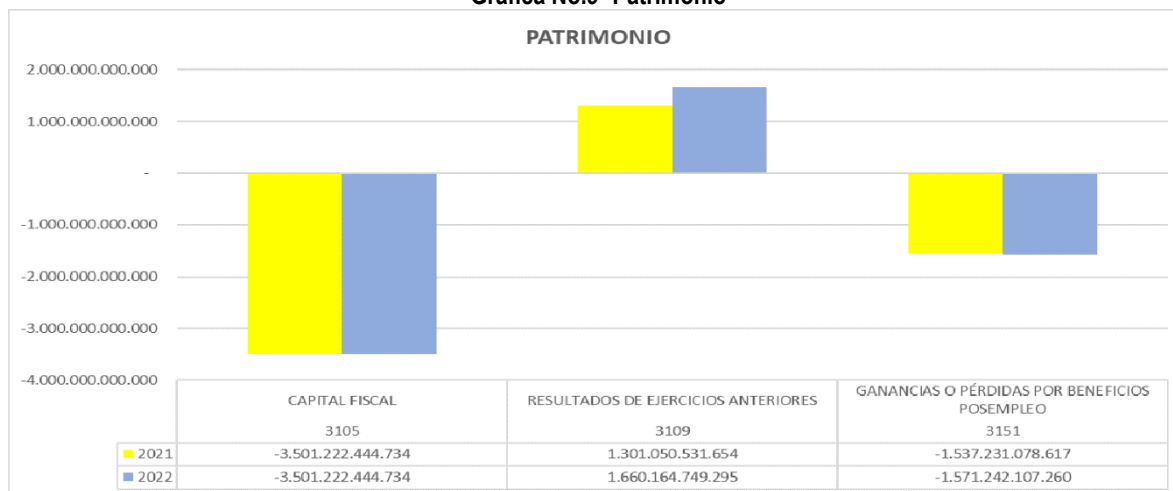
Gráfica No.6 Patrimonio

PATRIMONIO

2.000.000.000.000
1.000.000.000.000
-
-1.000.000.000.000
-2.000.000.000.000
-3.000.000.000.000
-4.000.000.000.000

| | CAPITAL FISCAL 3105 | RESULTADOS DE EJERCICIOS ANTERIORES 3109 | GANANCIAS O PÉRDIDAS POR BENEFICIOS POSEMPLEO 3151 |
|---|---|---|---|
| 2021 | -3.501.222.444.734 | 1.301.050.531.654 | -1.537.231.078.617 |
| 2022 | -3.501.222.444.734 | 1.660.164.749.295 | -1.571.242.107.260 |